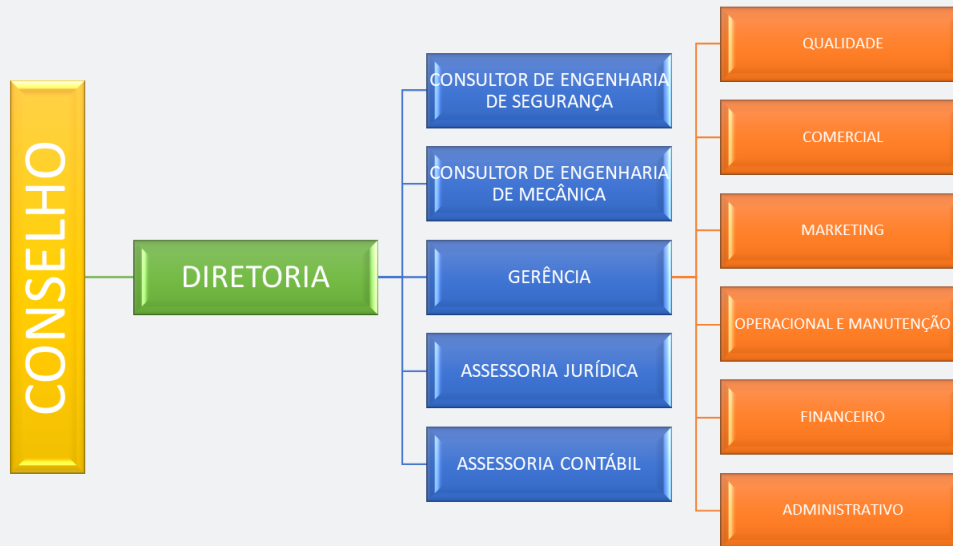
CONSELHO

DIRETORIA

CONSULTOR DE ENGENHARIA DE SEGURANÇA

CONSULTOR DE ENGENHARIA DE MECÂNICA

GERÊNCIA

ASSESSORIA JURÍDICA

ASSESSORIA CONTÁBIL

QUALIDADE

COMERCIAL

MARKETING

OPERACIONAL E MANUTENÇÃO

FINANCEIRO

ADMINISTRATIVO